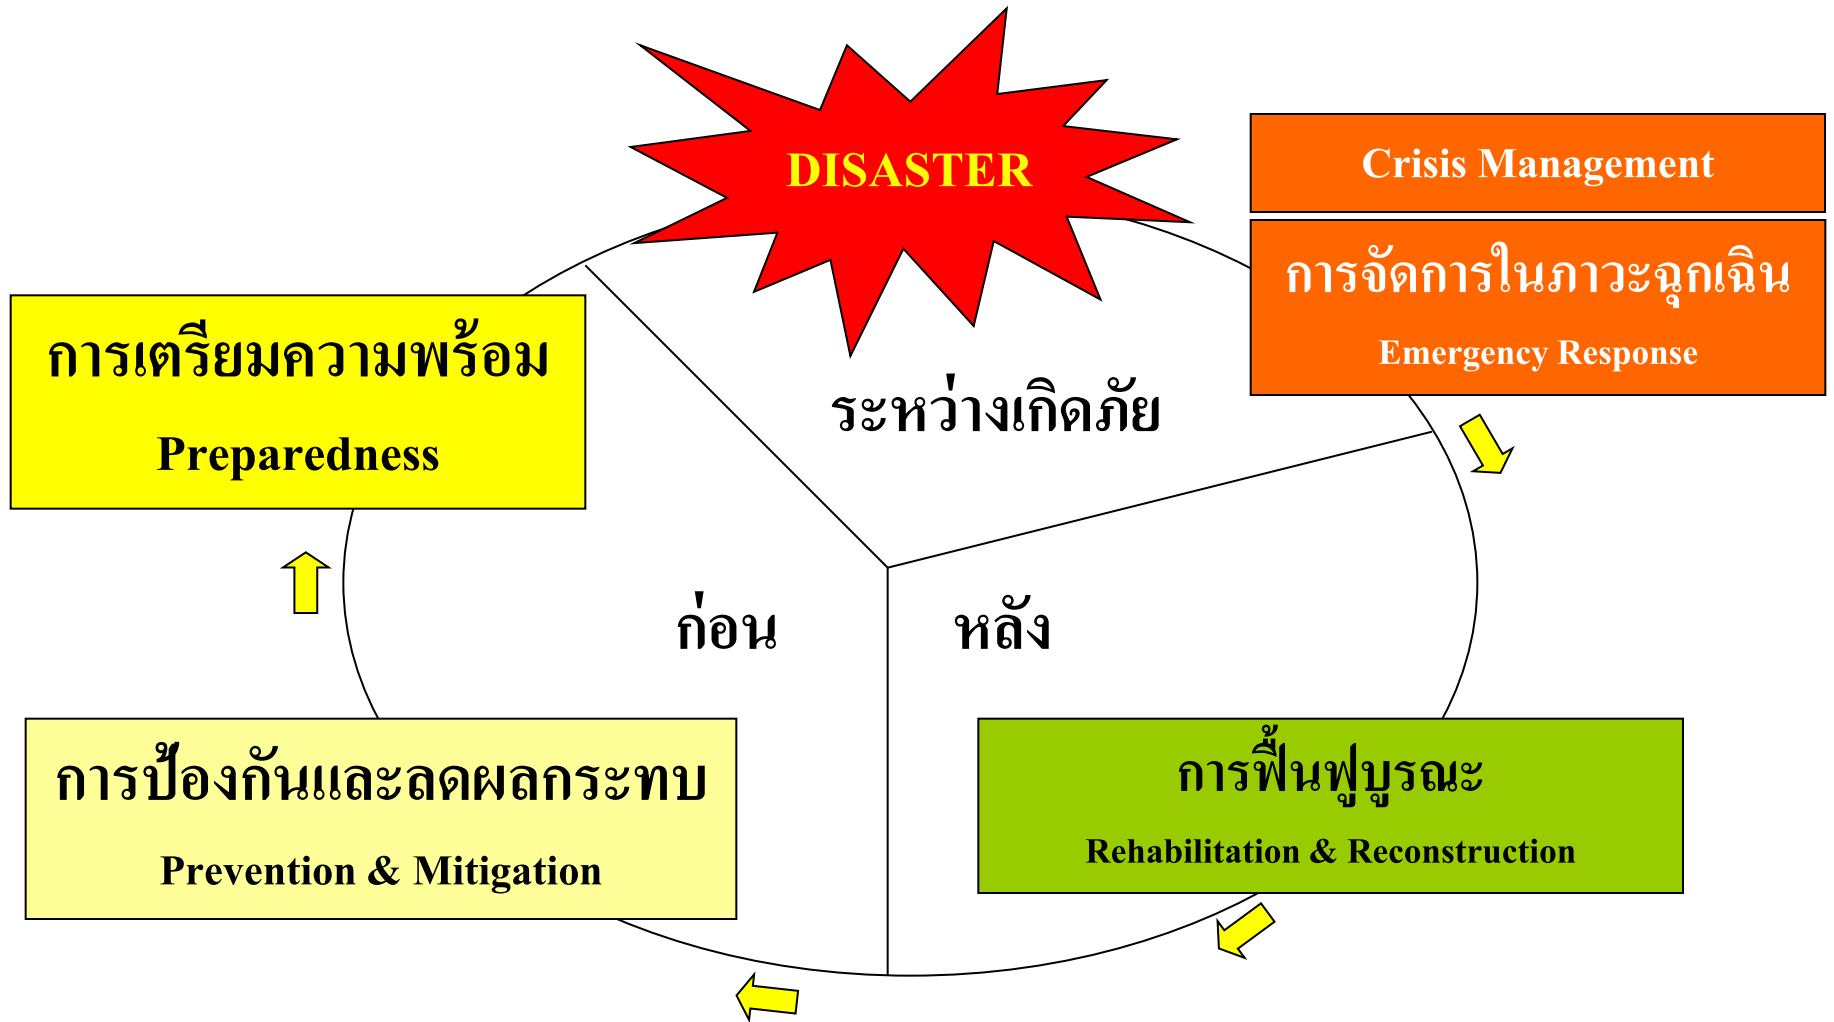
DISASTER

Crisis Management

การจัดการในภาวะฉุกเฉิน

Emergency Response

การเตรียมความพร้อม

Preparedness

ระหว่างเกิดภัย

ก่อน

หลัง

การป้องกันและลดผลกระทบ

Prevention & Mitigation

การฟื้นฟูบูรณะ

Rehabilitation & Reconstruction